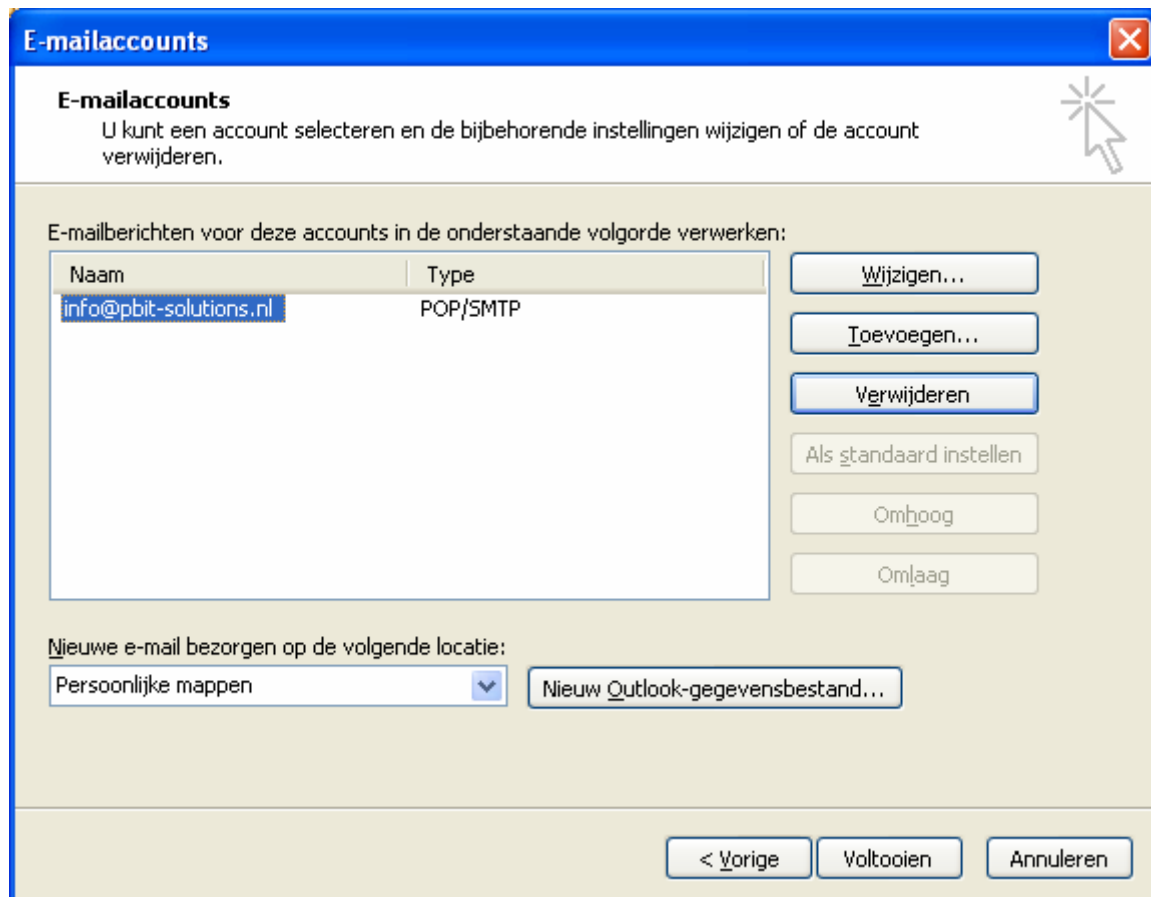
E-mailaccounts

E-mailaccounts
U kunt een account selecteren en de bijbehorende instellingen wijzigen of de account verwijderen.

E-mailberichten voor deze accounts in de onderstaande volgorde verwerken:

| Naam | Type |
|---|---|
| info@pbit-solutions.nl | POP/SMTP |

Wijzigen...
Toevoegen...
Verwijderen
Als standaard instellen
Omhoog
Omlaag

Nieuwe e-mail bezorgen op de volgende locatie:
Persoonlijke mappen
Nieuw Outlook-gegevensbestand...

< Vorige
Voltooien
Annuleren